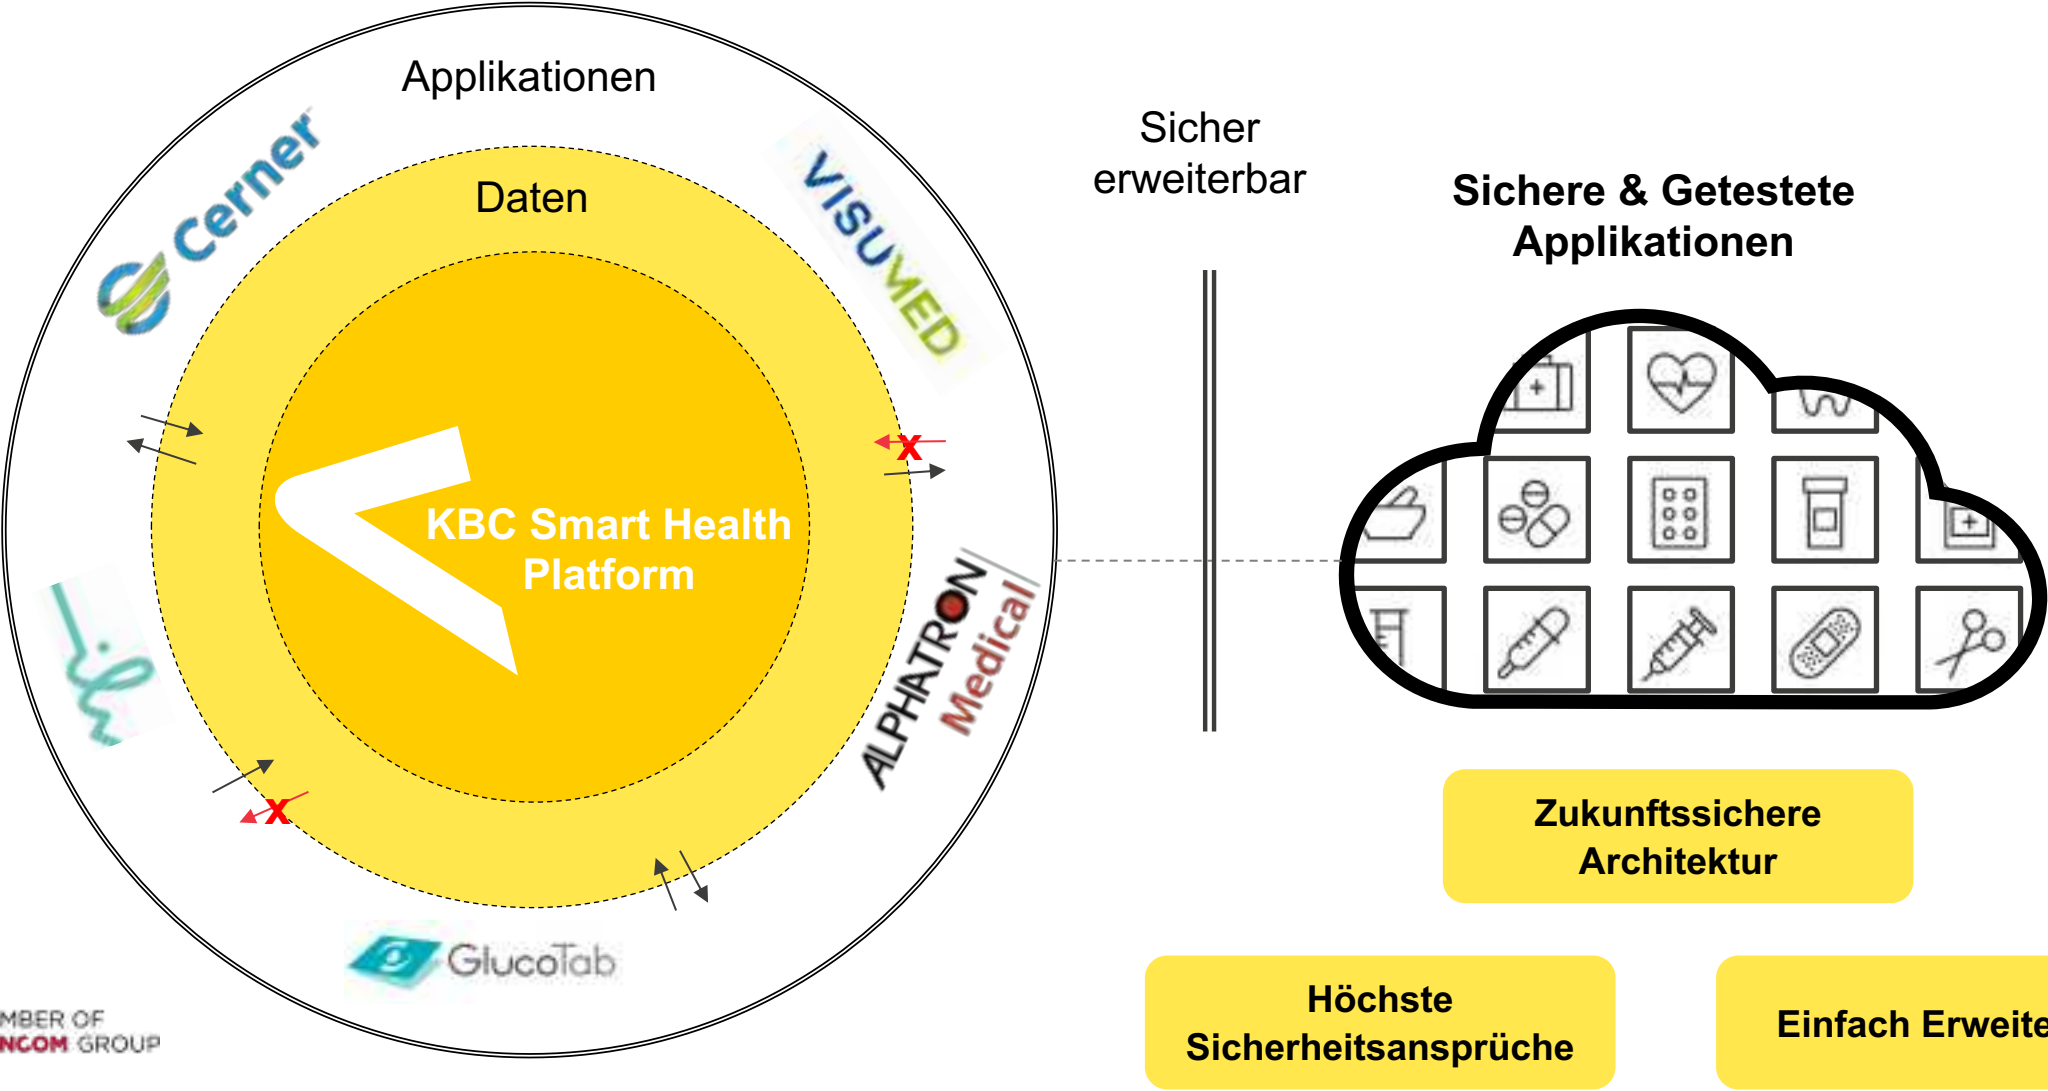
Applikationen

Daten

Cerner

VISUMED

KBC Smart Health Platform

ALPHATRON Medical

GlucoTab

MBER OF NCOM GROUP

Sicher erweiterbar

Sichere & Getestete Applikationen

Zukunftssichere Architektur

Höchste Sicherheitsansprüche

Einfach Erweite